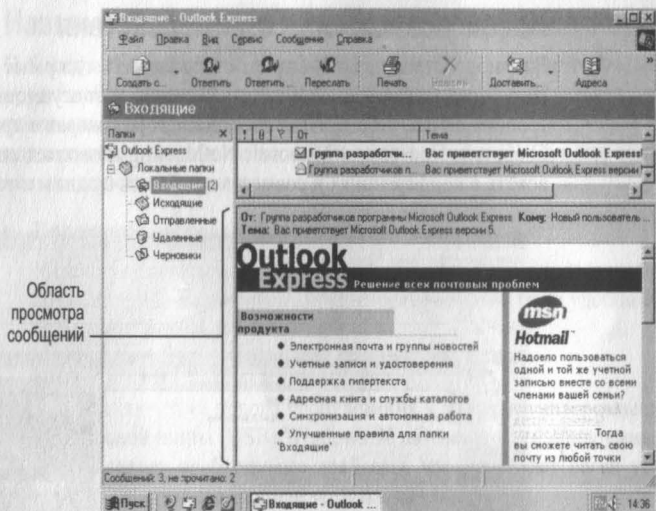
Входящие - Outlook Express

Файл Правка Вид Сервис Сообщение Справка

Создать с... Ответить Ответить... Переслать Печать Удалить Доставить... Адреса

Входящие

Папки

Outlook Express
Локальные папки
Входящие (2)
Исходящие
Отправленные
Удаленные
Черновики

От Тема
Группа разработчик... Вас приветствует Microsoft Outlook Express
Группа разработчиков п... Вас приветствует Microsoft Outlook Express версии

От: Группа разработчиков программы Microsoft Outlook Express Кому: Новый пользователь
Тема: Вас приветствует Microsoft Outlook Express версии 5.

Outlook Express Решение всех почтовых проблем

Возможности продукта

Электронная почта и группы новостей
Учетные записи и удостоверения
Поддержка гипертекста
Адресная книга и службы каталогов
Синхронизация и автономная работа
Улучшенные правила для папки 'Входящие'

msn Hotmail
Надоело пользоваться одной и той же учетной записью вместе со всеми членами вашей семьи? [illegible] Тогда вы сможете читать свою почту из любой точки

Область просмотра сообщений

Сообщений: 3, не прочитано: 2

Пуск Входящие - Outlook ... 14:36